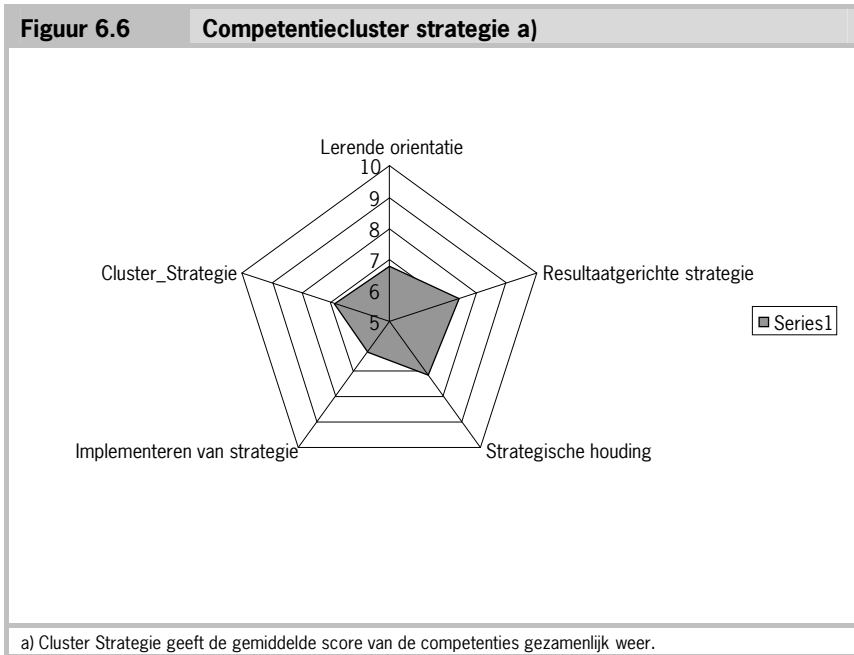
Figuur 6.6 Competentiecluster strategie a)

Lerende orientatie

10
9
8
7
6
5

Resultaatgerichte strategie

Strategische houding

Implementeren van strategie

Cluster_Strategie

Series1

a) Cluster Strategie geeft de gemiddelde score van de competenties gezamenlijk weer.